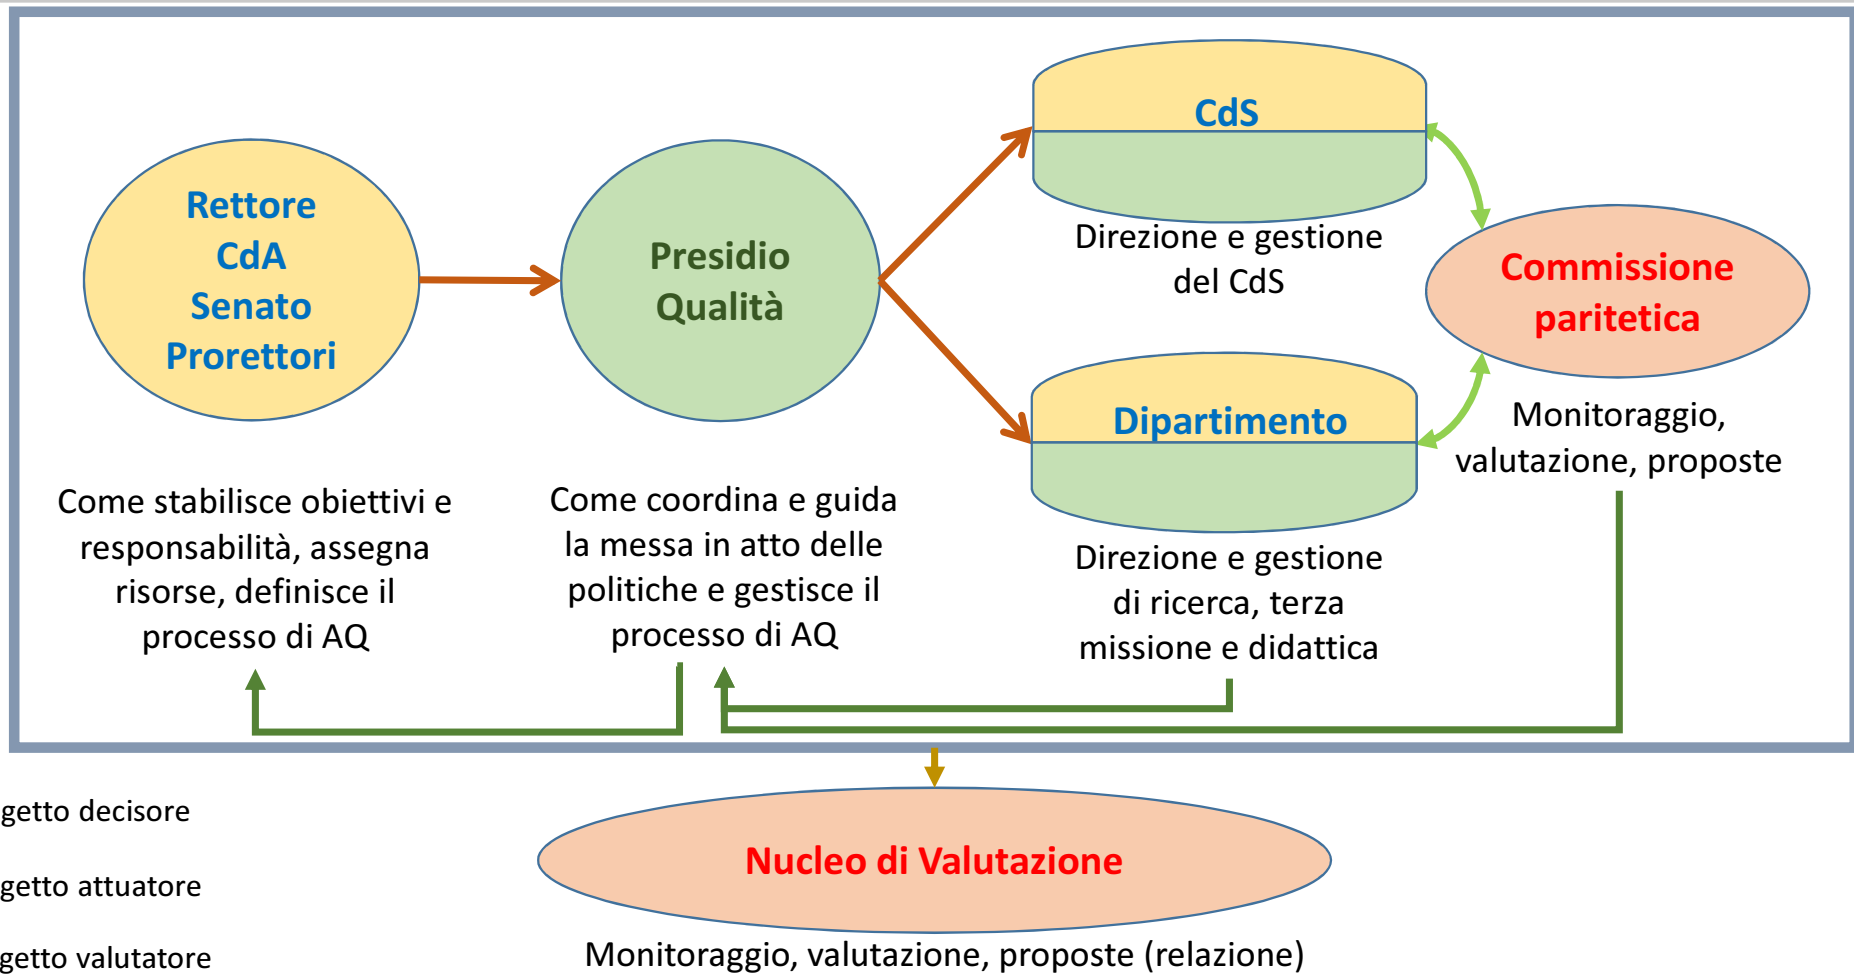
Rettore
CdA
Senato
Prorettori

Presidio
Qualità

CdS

Direzione e gestione del CdS

Commissione paritetica

Dipartimento

Monitoraggio, valutazione, proposte

Come stabilisce obiettivi e responsabilità, assegna risorse, definisce il processo di AQ

Come coordina e guida la messa in atto delle politiche e gestisce il processo di AQ

Direzione e gestione di ricerca, terza missione e didattica

getto decisore

getto attuatore

getto valutatore

Nucleo di Valutazione

Monitoraggio, valutazione, proposte (relazione)